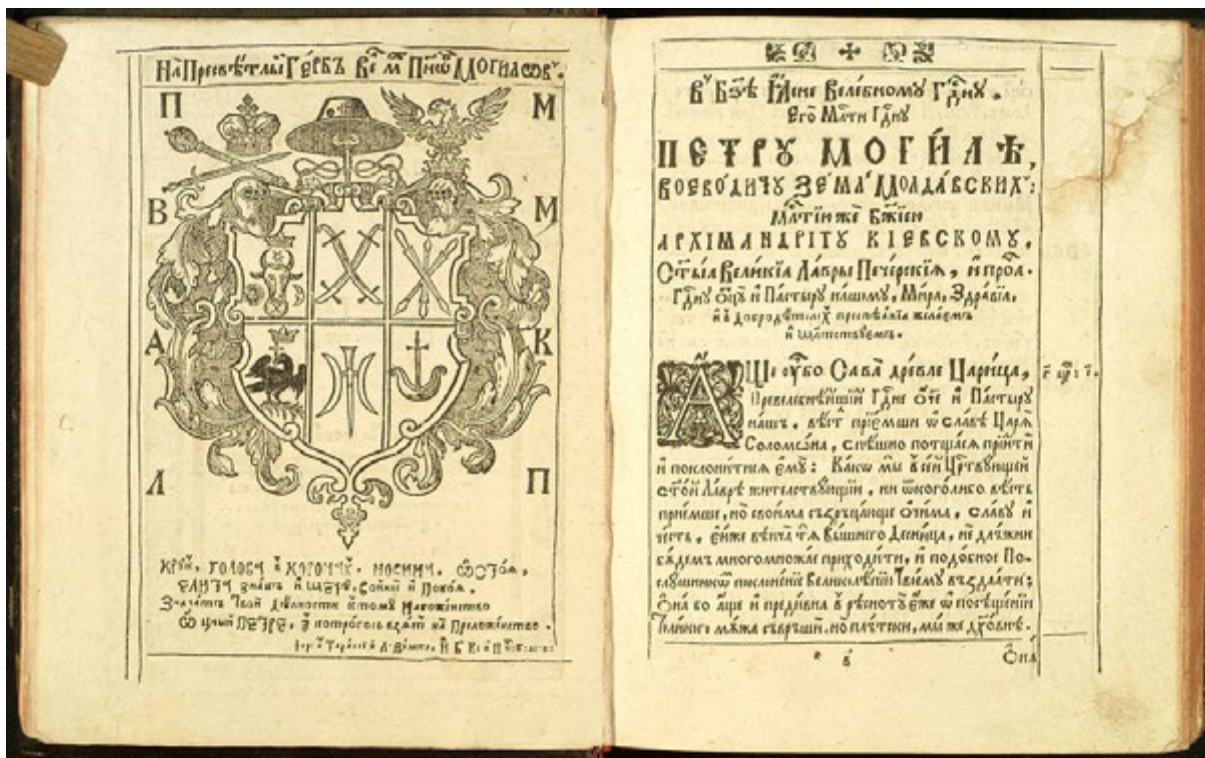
На Пресвѣтлы Гербъ Ве. м. Пн҃ѡ Могиловъ.

П М
В М
А К
Л П

Кр҃ъ. голосъ в корону. носимъ. ѡздоба,
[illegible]

Ве. Бл҃е Гдн҃е Велебномꙋ Гдн҃ꙋ.
Его Млти Гдн҃ꙋ
ПЕТРꙋ МОГИЛѢ,
Воєводичꙋ Зємл Молдавских:
Млтию же Бжїею
Архимандритꙋ Кієвскомꙋ,
Стыѧ Великїѧ Лавры Печерскїѧ, и прол.
Гдн҃ꙋ Ѡц҃ꙋ и Пастырꙋ нашемꙋ, Мира, Здравїѧ,
и добродѣтелїй пребогатых желаєм
и щастїѧ.

Аще ѹбо Сава древле Царица, Превелебнѣйшїй Гдн҃е Ѿч҃е и Пастырꙋ нашъ, вѣсти прїемши ѡ славѣ Царѧ Соломона, спѣшно потщалсѧ прїити и поклонитисѧ емꙋ: Како мы въ стой Ѳаврѣ жителствꙋющїи, ни многолѣтно вѣсти прїемши, но своима свѣдѧщаѧ очима, славꙋ и честь, єже вѣсте ѿ Вышнѧго Десница, не должни єсмы многолюбно приходити, и подобное Послꙋшанїе и поклоненїе Велелѣпнѣйшемꙋ вѣздати; Ѻна бо аще и предивна в мѹдрости бѣше, но посѣщенїи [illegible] мꙋжа свершенна, но пастыри, ми же дꙋховне.

Г. ф. 7.

5

Ѻна